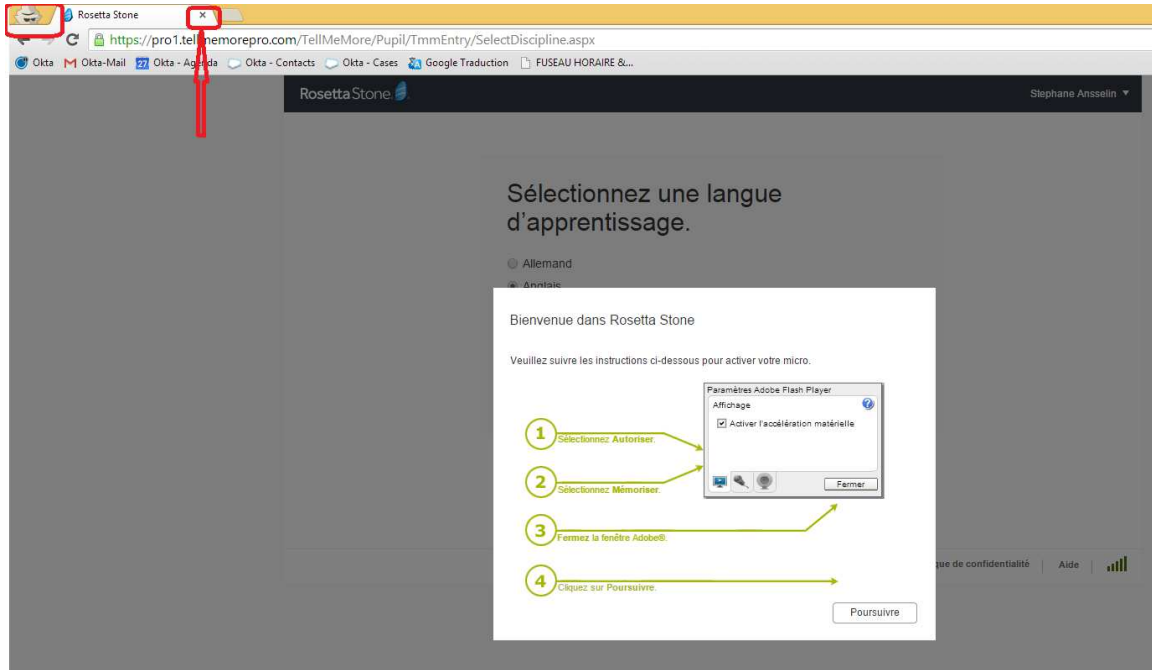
Rosetta Stone ×

https://pro1.tel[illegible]memorepro.com/TellMeMore/Pupil/TmmEntry/SelectDiscipline.aspx

Okta Okta-Mail 27 Okta - Ag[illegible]nda Okta - Contacts Okta - Cases Google Traduction FUSEAU HORAIRE &...

Rosetta Stone

Stephane Ansselin

Sélectionnez une langue d'apprentissage.

Allemand

Anglais

Bienvenue dans Rosetta Stone

Veuillez suivre les instructions ci-dessous pour activer votre micro.

Paramètres Adobe Flash Player

Affichage

Activer l'accélération matérielle

Fermer

1 Sélectionnez Autoriser.

2 Sélectionnez Mémoriser.

3 Fermez la fenêtre Adobe®.

4 Cliquez sur Poursuivre.

Poursuivre

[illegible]que de confidentialité | Aide